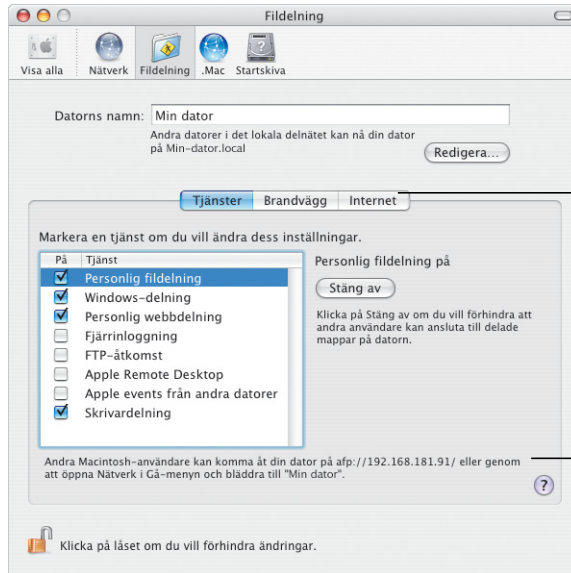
Fildelning

Visa alla Nätverk Fildelning .Mac Startskiva

Datorns namn: Min dator

Andra datorer i det lokala delnätet kan nå din dator på Min-dator.local

Redigera...

Tjänster Brandvägg Internet

Markera en tjänst om du vill ändra dess inställningar.

| På | Tjänst |
|---|---|
| ☑ | Personlig fildelning |
| ☑ | Windows-delning |
| ☑ | Personlig webbdelning |
| ☐ | Fjärrinloggning |
| ☐ | FTP-åtkomst |
| ☐ | Apple Remote Desktop |
| ☐ | Apple events från andra datorer |
| ☑ | Skrivardelning |

Personlig fildelning på

Stäng av

Klicka på Stäng av om du vill förhindra att andra användare kan ansluta till delade mappar på datorn.

Andra Macintosh-användare kan komma åt din dator på afp://192.168.181.91/ eller genom att öppna Nätverk i Gå-menyn och bläddra till "Min dator".

?

Klicka på låset om du vill förhindra ändringar.